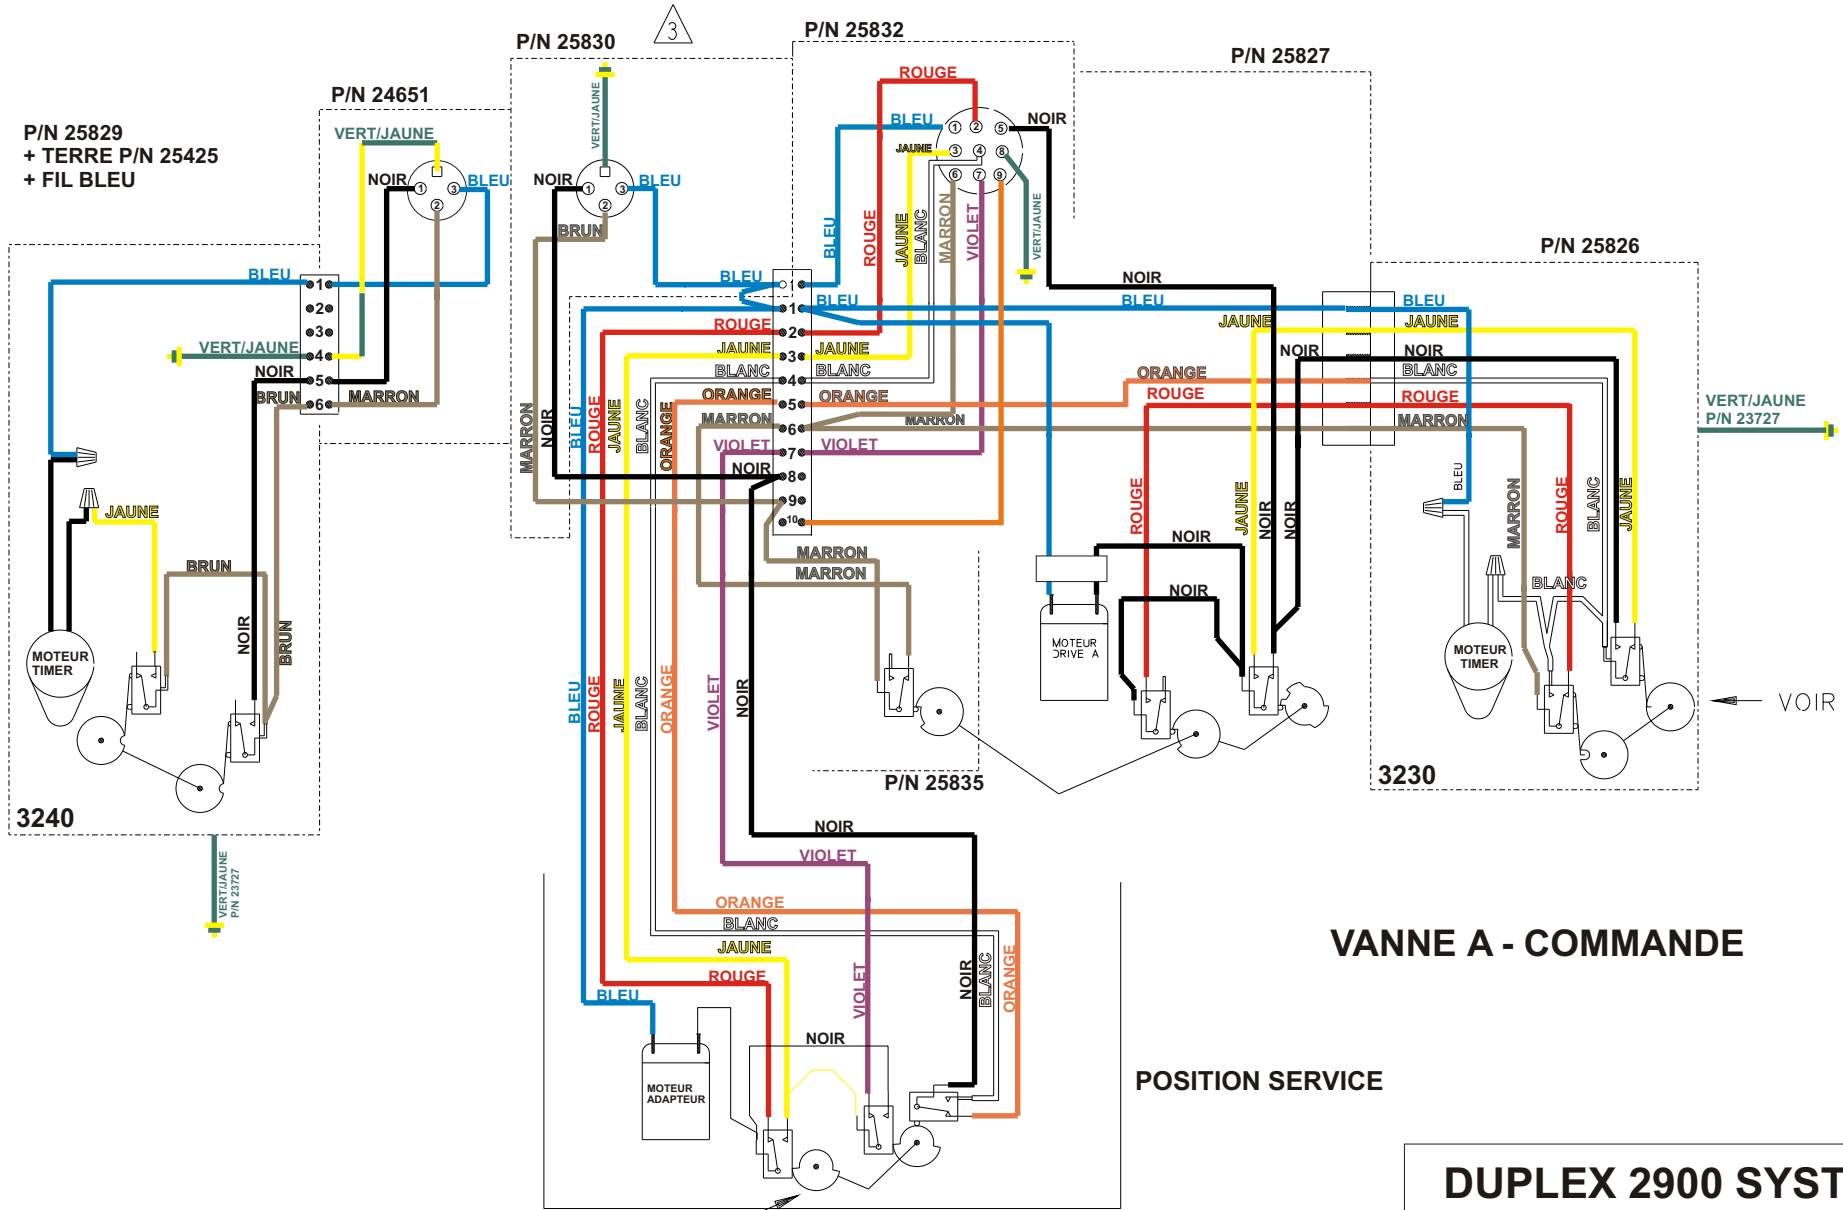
P/N 25829
+ TERRE P/N 25425
+ FIL BLEU

P/N 24651
VERT/JAUNE
NOIR
BLEU
BLEU
VERT/JAUNE
NOIR
BRUN
MARRON
1
2
3
4
5
6
JAUNE
BRUN
NOIR
BRUN
MOTEUR TIMER
3240
VERT/JAUNE P/N 23727

P/N 25830
3
VERT/JAUNE
NOIR
BLEU
BRUN
BLEU
MARRON
NOIR
BLEU
ROUGE
JAUNE
BLANC
ORANGE

P/N 25832
ROUGE
BLEU
NOIR
JAUNE
1 2 5
3 4 8
6 7 9
BLEU
ROUGE
JAUNE
BLANC
MARRON
VIOLET
VERT/JAUNE
BLEU
ROUGE
JAUNE
BLANC
ORANGE
MARRON
VIOLET
NOIR
1
1
2
3
4
5
6
7
8
9
10
BLEU
JAUNE
BLANC
ORANGE
MARRON
VIOLET
MARRON
MARRON
P/N 25835

P/N 25827
NOIR
BLEU
JAUNE
NOIR
ORANGE
ROUGE
ROUGE
NOIR
NOIR
JAUNE
NOIR
NOIR
MOTEUR DRIVE A

P/N 25826
BLEU
JAUNE
NOIR
BLANC
ROUGE
MARRON
VERT/JAUNE
P/N 23727
BLEU
MARRON
ROUGE
BLANC
JAUNE
BLANC
MOTEUR TIMER
VOIR
3230

BLEU
ROUGE
JAUNE
BLANC
ORANGE
VIOLET
NOIR
NOIR
VIOLET
ORANGE
BLANC
JAUNE
ROUGE
BLEU
VIOLET
NOIR
BLANC
ORANGE
NOIR
MOTEUR ADAPTEUR

VANNE A - COMMANDE

POSITION SERVICE

DUPLEX 2900 SYST